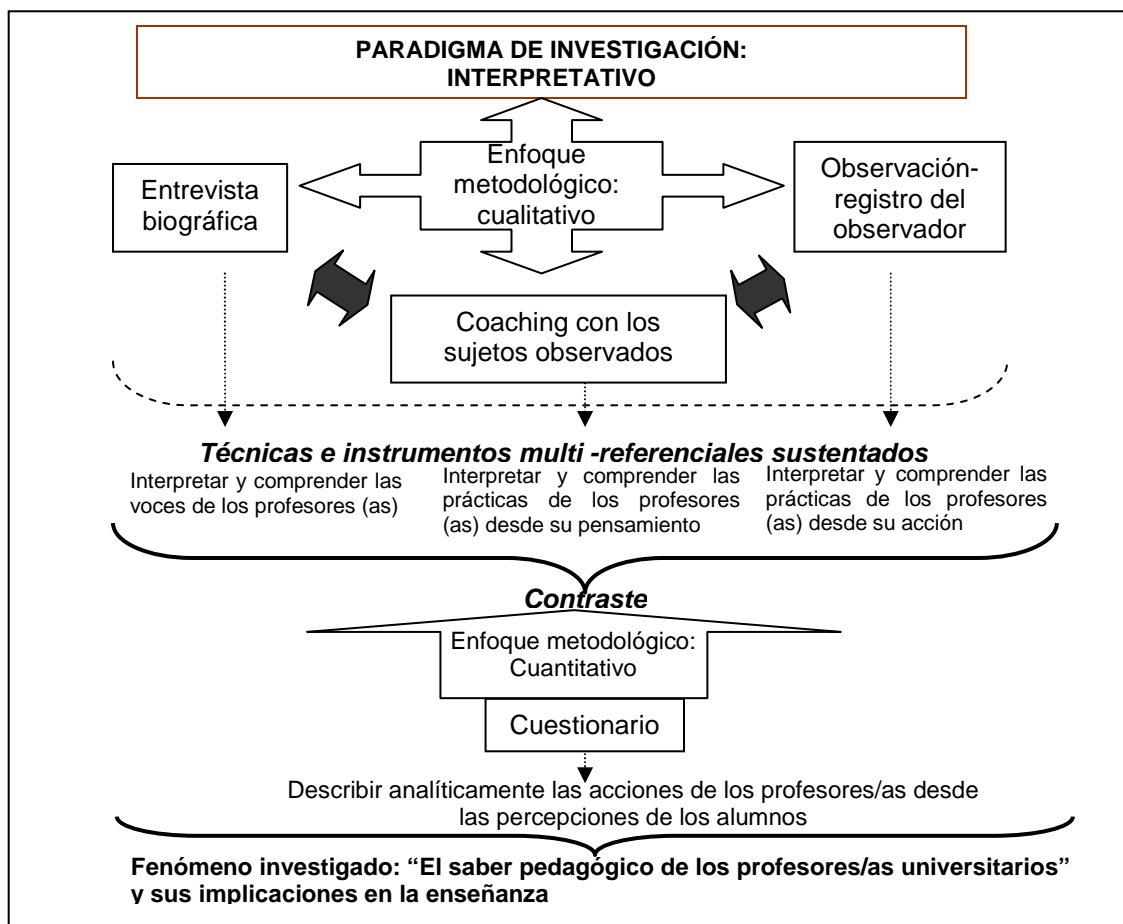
PARADIGMA DE INVESTIGACIÓN: INTERPRETATIVO

Enfoque metodológico: cualitativo

Entrevista biográfica

Observación-registro del observador

Coaching con los sujetos observados

Técnicas e instrumentos multi -referenciales sustentados

Interpretar y comprender las voces de los profesores (as)

Interpretar y comprender las prácticas de los profesores (as) desde su pensamiento

Interpretar y comprender las prácticas de los profesores (as) desde su acción

Contraste

Enfoque metodológico: Cuantitativo

Cuestionario

Describir analíticamente las acciones de los profesores/as desde las percepciones de los alumnos

Fenómeno investigado: "El saber pedagógico de los profesores/as universitarios" y sus implicaciones en la enseñanza